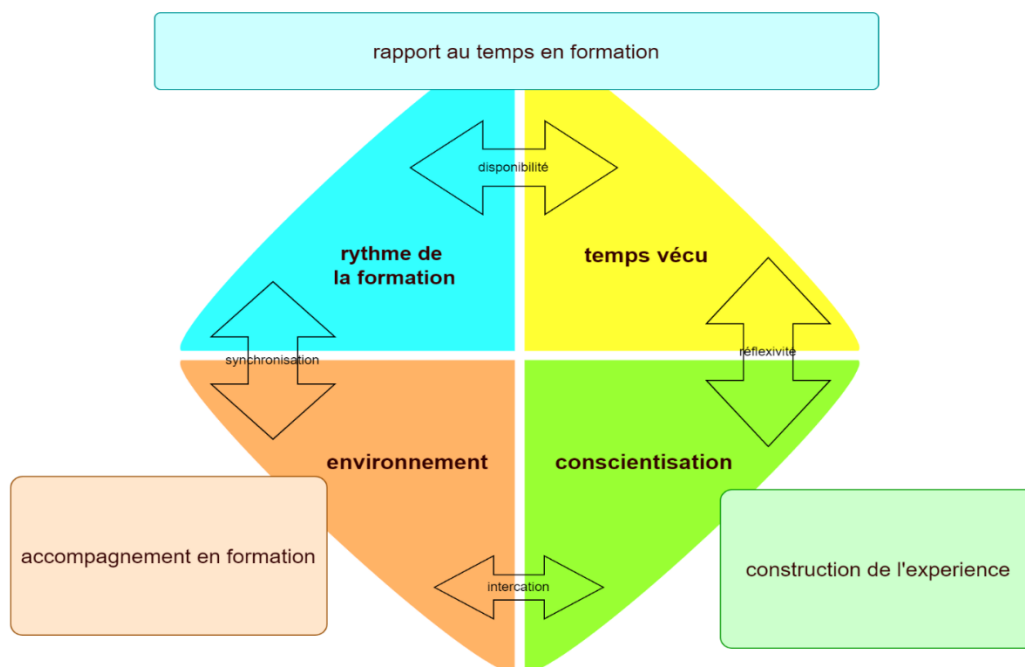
rapport au temps en formation

disponibilité

rythme de la formation

temps vécu

synchronisation

réflexivité

environnement

conscientisation

accompagnement en formation

intercation

construction de l'experience